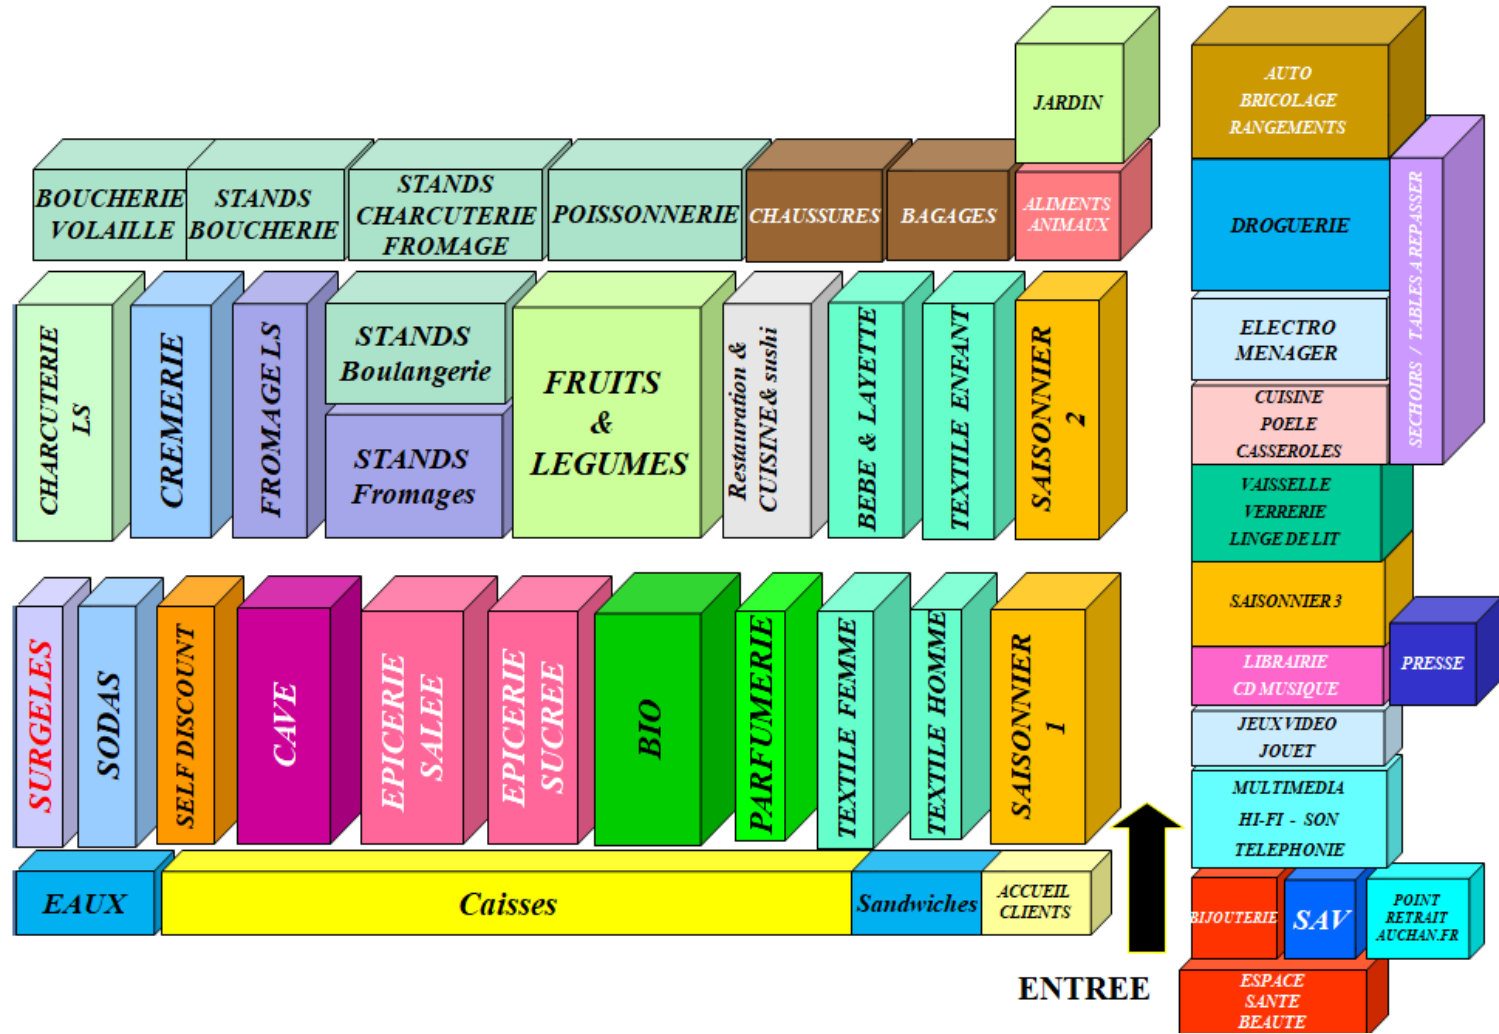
JARDIN

AUTO
BRICOLAGE
RANGEMENTS

BOUCHERIE VOLAILLE

STANDS BOUCHERIE

STANDS CHARCUTERIE FROMAGE

POISSONNERIE

CHAUSSURES

BAGAGES

ALIMENTS ANIMAUX

DROGUERIE

SECHOIRS / TABLES A REPASSER

CHARCUTERIE LS

CREMERIE

FROMAGE LS

STANDS Boulangerie

STANDS Fromages

FRUITS & LEGUMES

Restauration & CUISINE & sushi

BEBE & LAYETTE

TEXTILE ENFANT

SAISONNIER 2

ELECTRO MENAGER

CUISINE
POELE
CASSEROLES

VAISSELLE
VERRERIE
LINGE DE LIT

SAISONNIER 3

PRESSE

LIBRAIRIE
CD MUSIQUE

JEUX VIDEO
JOUET

MULTIMEDIA
HI-FI - SON
TELEPHONIE

SURGELES

SODAS

SELF DISCOUNT

CAVE

EPICERIE SALEE

EPICERIE SUCREE

BIO

PARFUMERIE

TEXTILE FEMME

TEXTILE HOMME

SAISONNIER 1

EAUX

Caisses

Sandwiches

ACCUEIL CLIENTS

ENTREE

BIJOUTERIE

SAV

POINT RETRAIT AUCHAN.FR

ESPACE SANTE BEAUTE